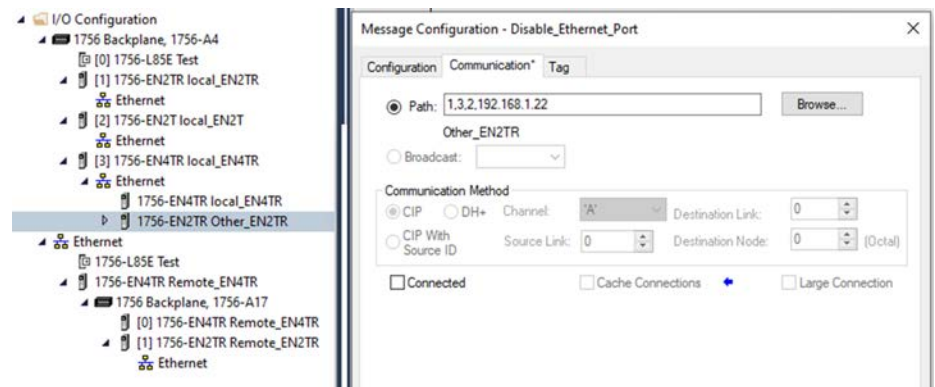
I/O Configuration
1756 Backplane, 1756-A4
[0] 1756-L85E Test
[1] 1756-EN2TR local_EN2TR
Ethernet
[2] 1756-EN2T local_EN2T
Ethernet
[3] 1756-EN4TR local_EN4TR
Ethernet
1756-EN4TR local_EN4TR
1756-EN2TR Other_EN2TR
Ethernet
1756-L85E Test
1756-EN4TR Remote_EN4TR
1756 Backplane, 1756-A17
[0] 1756-EN4TR Remote_EN4TR
[1] 1756-EN2TR Remote_EN2TR
Ethernet

Message Configuration - Disable_Ethernet_Port
×
Configuration
Communication*
Tag
Path: 1,3,2,192.168.1.22
Browse...
Other_EN2TR
Broadcast:
Communication Method
CIP
DH+
Channel:
'A'
Destination Link:
0
CIP With Source ID
Source Link:
0
Destination Node:
0
(Octal)
Connected
Cache Connections
Large Connection